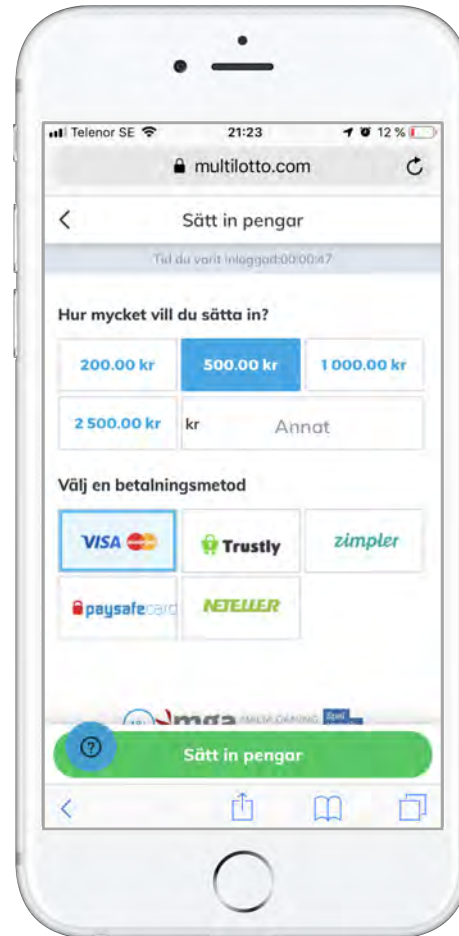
Telenor SE 21:23 12 %

multilotto.com

Sätt in pengar

Tid du varit inloggad:00:00:47

Hur mycket vill du sätta in?

200.00 kr
500.00 kr
1 000.00 kr
2 500.00 kr
kr
Annat

Välj en betalningsmetod

VISA
Trustly
zimpler
paysafecard
NETELLER

mga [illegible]

?

Sätt in pengar